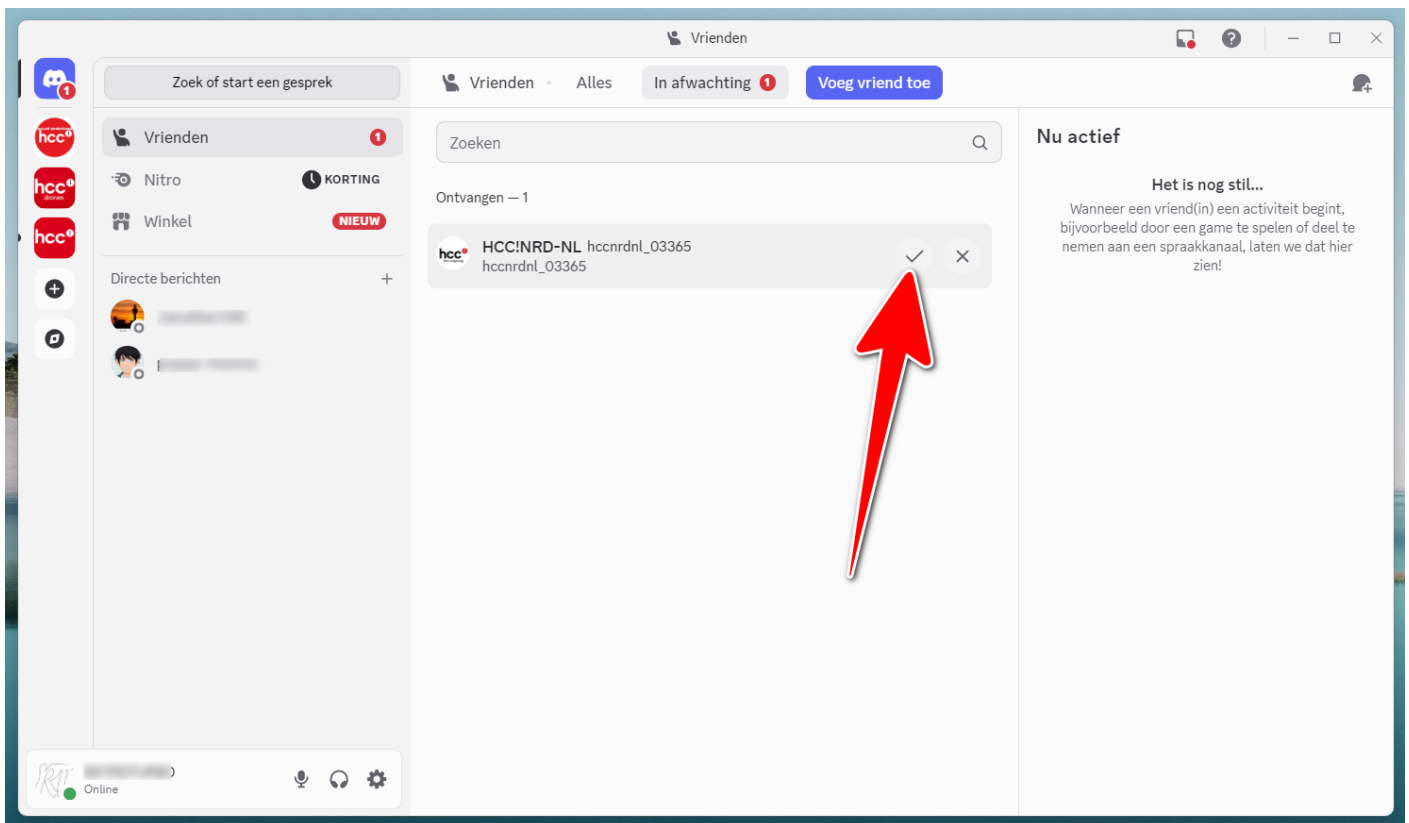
Vrienden

Zoek of start een gesprek

Vrienden 1

Nitro KORTING

Winkel NIEUW

Directe berichten +

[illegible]

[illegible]

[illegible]
Online

Vrienden · Alles In afwachting 1 Voeg vriend toe

Zoeken

Ontvangen — 1

HCC!NRD-NL hccnrdnl_03365
hccnrdnl_03365

Nu actief

Het is nog stil...
Wanneer een vriend(in) een activiteit begint, bijvoorbeeld door een game te spelen of deel te nemen aan een spraakkanaal, laten we dat hier zien!